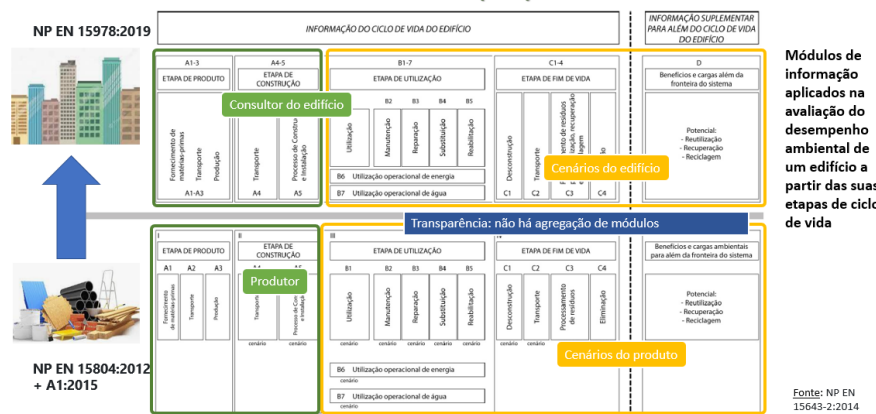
NP EN 15978:2019

INFORMAÇÃO DO CICLO DE VIDA DO EDIFÍCIO

INFORMAÇÃO SUPLEMENTAR PARA ALÉM DO CICLO DE VIDA DO EDIFÍCIO

A1-3
ETAPA DE PRODUTO
Fornecimento de matérias-primas
Transporte
Produção
A1-A3

A4-5
ETAPA DE CONSTRUÇÃO
Transporte
Processo de Construção e Instalação
A4
A5

Consultor do edifício

B1-7
ETAPA DE UTILIZAÇÃO
Utilização
B2 Manutenção
B3 Reparação
B4 Substituição
B5 Reabilitação
B6 Utilização operacional de energia
B7 Utilização operacional de água

C1-4
ETAPA DE FIM DE VIDA
Desconstrução
Transporte
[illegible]mento de resíduos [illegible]ção, recuperação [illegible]lagem
C1
C2
C4

Cenários do edifício

D
Benefícios e cargas além da fronteira do sistema
Potencial:
- Reutilização
- Recuperação
- Reciclagem

Módulos de informação aplicados na avaliação do desempenho ambiental de um edifício a partir das suas etapas de ciclo de vida

Transparência: não há agregação de módulos

I
ETAPA DE PRODUTO
A1 A2 A3
Fornecimento de matérias-primas
Transporte
Produção

II
ETAPA DE CONSTRUÇÃO
Transporte
Processo de Construção e Instalação
cenário
cenário

Produtor

III
ETAPA DE UTILIZAÇÃO
B1 B2 B3 B4 B5
Utilização
Manutenção
Reparação
Substituição
Reabilitação
cenário cenário cenário cenário cenário
B6 Utilização operacional de energia
cenário
B7 Utilização operacional de água
cenário

ETAPA DE FIM DE VIDA
C1 C2 C3 C4
Desconstrução
Transporte
Processamento de resíduos
Eliminação
cenário cenário cenário cenário

Cenários do produto

Benefícios e cargas ambientais para além da fronteira do sistema
Potencial:
- Reutilização
- Recuperação
- Reciclagem

NP EN 15804:2012 + A1:2015

Fonte: NP EN 15643-2:2014